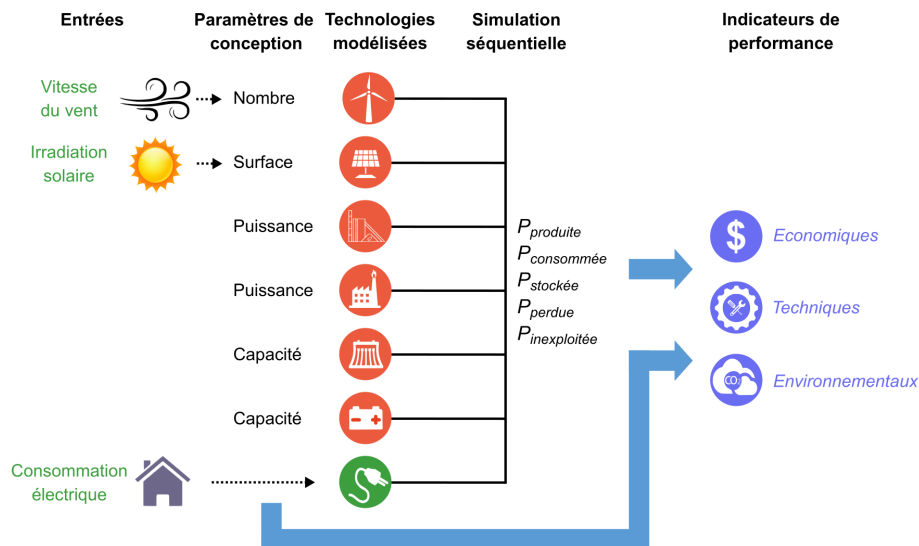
Entrées

Paramètres de conception

Technologies modélisées

Simulation séquentielle

Indicateurs de performance

Vitesse du vent

Nombre

Irradiation solaire

Surface

Puissance

Puissance

Capacité

Capacité

Consommation électrique

$P_{produite}$
$P_{consommée}$
$P_{stockée}$
$P_{perdue}$
$P_{inexploitée}$

$

Economiques

Techniques

$CO_2$

Environnementaux